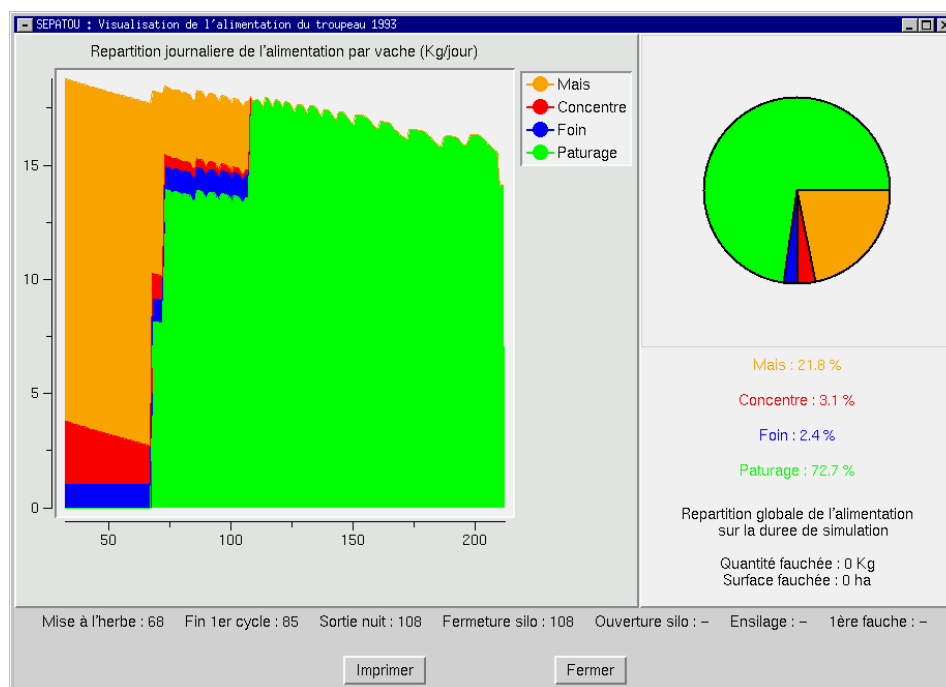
SEPATOU : Visualisation de l'alimentation du troupeau 1993

Repartition journaliere de l'alimentation par vache (Kg/jour)

Mais
Concentre
Foin
Paturage

15
10
5
0

50
100
150
200

Mais : 21.8 %

Concentre : 3.1 %

Foin : 2.4 %

Paturage : 72.7 %

Repartition globale de l'alimentation sur la duree de simulation

Quantité fauchée : 0 Kg
Surface fauchée : 0 ha

Mise à l'herbe : 68 Fin 1er cycle : 85 Sortie nuit : 108 Fermeture silo : 108 Ouverture silo : – Ensilage : – 1ère fauche : –

Imprimer

Fermer